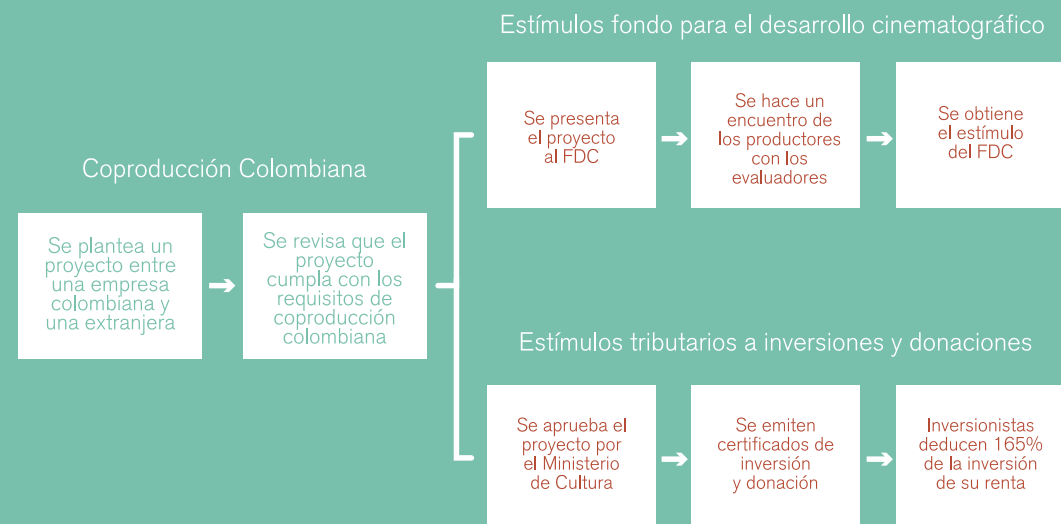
Estímulos fondo para el desarrollo cinematográfico

Se presenta el proyecto al FDC

Se hace un encuentro de los productores con los evaluadores

Se obtiene el estímulo del FDC

Coproducción Colombiana

Se plantea un proyecto entre una empresa colombiana y una extranjera

Se revisa que el proyecto cumpla con los requisitos de coproducción colombiana

Estímulos tributarios a inversiones y donaciones

Se aprueba el proyecto por el Ministerio de Cultura

Se emiten certificados de inversión y donación

Inversionistas deducen 165% de la inversión de su renta